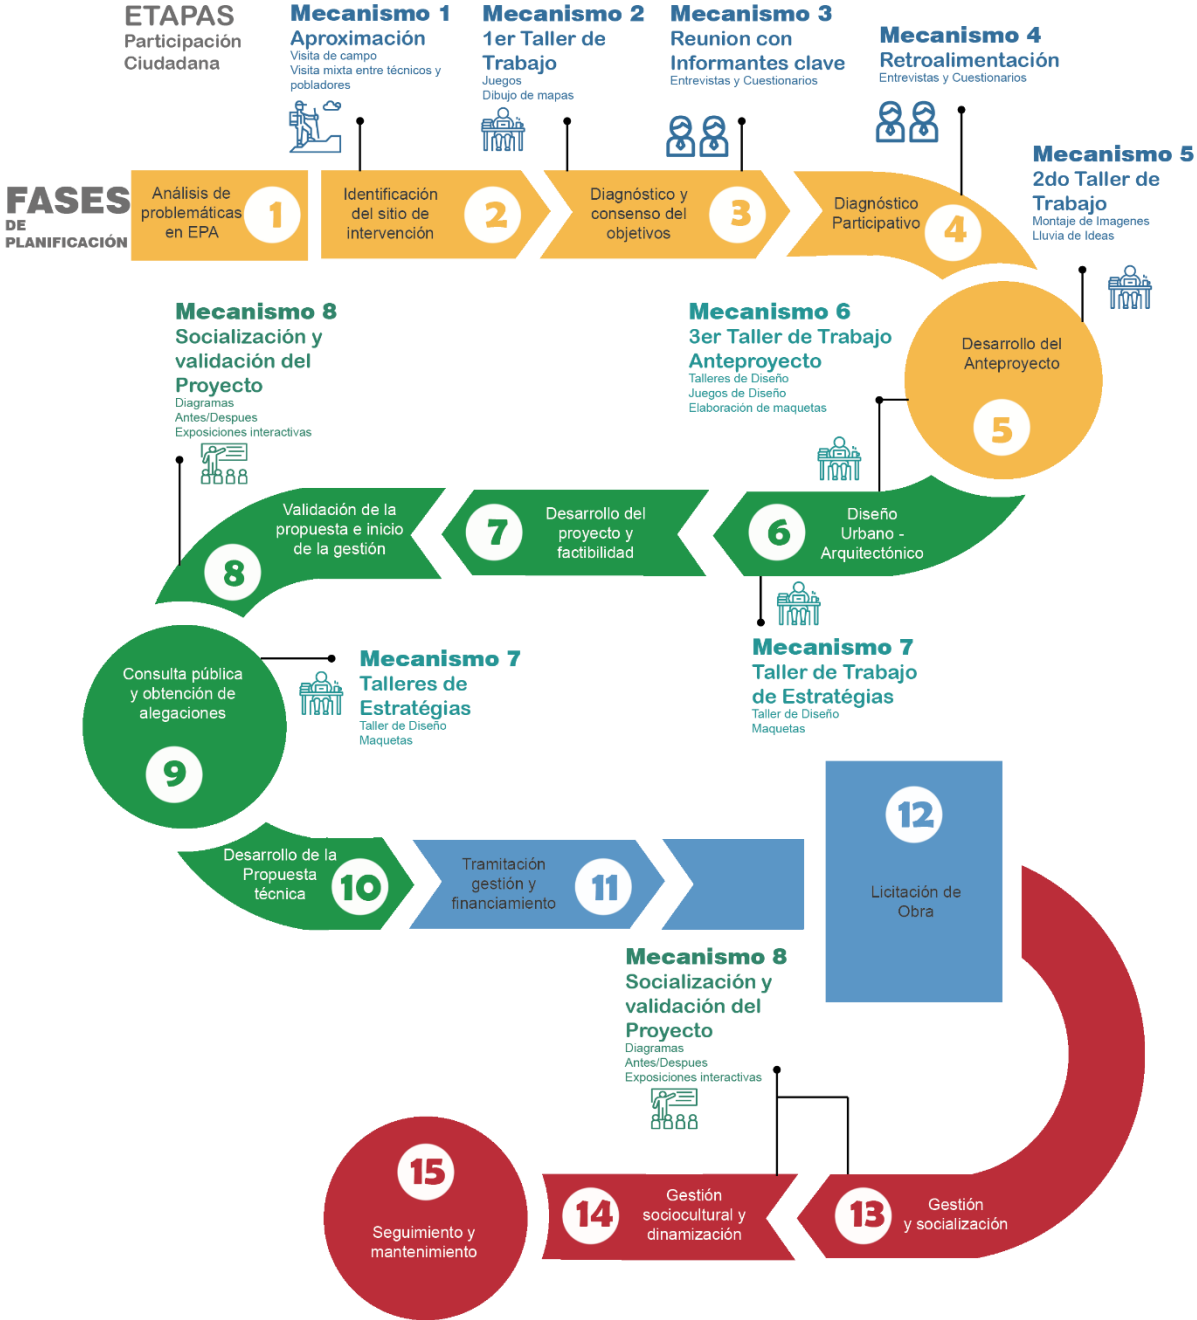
ETAPAS
Participación Ciudadana

Mecanismo 1
Aproximación
Visita de campo
Visita mixta entre técnicos y pobladores

Mecanismo 2
1er Taller de Trabajo
Juegos
Dibujo de mapas

Mecanismo 3
Reunion con Informantes clave
Entrevistas y Cuestionarios

Mecanismo 4
Retroalimentación
Entrevistas y Cuestionarios

Mecanismo 5
2do Taller de Trabajo
Montaje de Imagenes
Lluvia de Ideas

FASES DE PLANIFICACIÓN

Análisis de problemáticas en EPA 1
Identificación del sitio de intervención 2
Diagnóstico y consenso del objetivos 3
Diagnóstico Participativo 4

Mecanismo 8
Socialización y validación del Proyecto
Diagramas
Antes/Despues
Exposiciones interactivas

Mecanismo 6
3er Taller de Trabajo Anteproyecto
Talleres de Diseño
Juegos de Diseño
Elaboración de maquetas

Desarrollo del Anteproyecto 5

Validación de la propuesta e inicio de la gestión 8
7 Desarrollo del proyecto y factibilidad
6 Diseño Urbano - Arquitectónico

Consulta pública y obtención de alegaciones 9

Mecanismo 7
Talleres de Estratégias
Taller de Diseño
Maquetas

Mecanismo 7
Taller de Trabajo de Estratégias
Taller de Diseño
Maquetas

12
Licitación de Obra

Desarrollo de la Propuesta técnica 10
Tramitación gestión y financiamiento 11

Mecanismo 8
Socialización y validación del Proyecto
Diagramas
Antes/Despues
Exposiciones interactivas

15
Seguimiento y mantenimiento

14 Gestión sociocultural y dinamización
13 Gestión y socialización